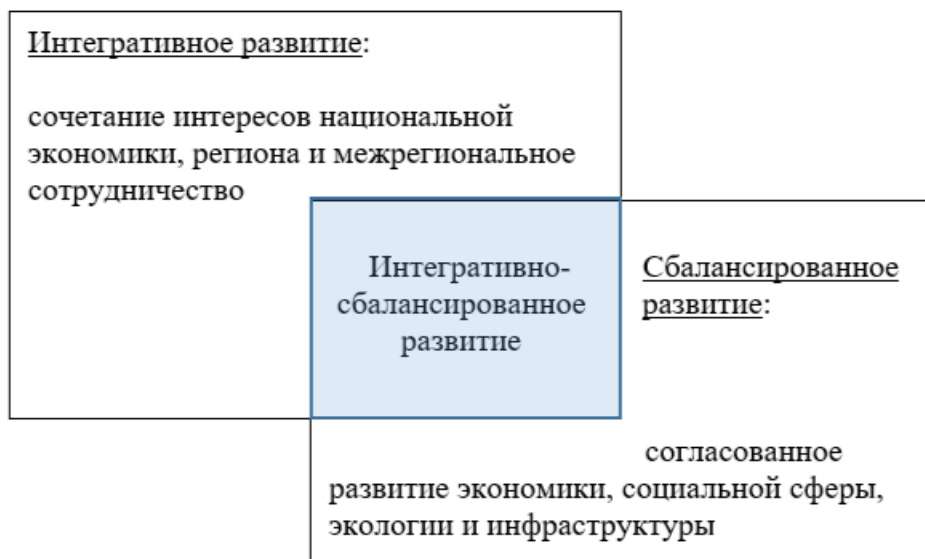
Интегративное развитие:

сочетание интересов национальной экономики, региона и межрегиональное сотрудничество

Интегративно-сбалансированное развитие

Сбалансированное развитие:

согласованное развитие экономики, социальной сферы, экологии и инфраструктуры